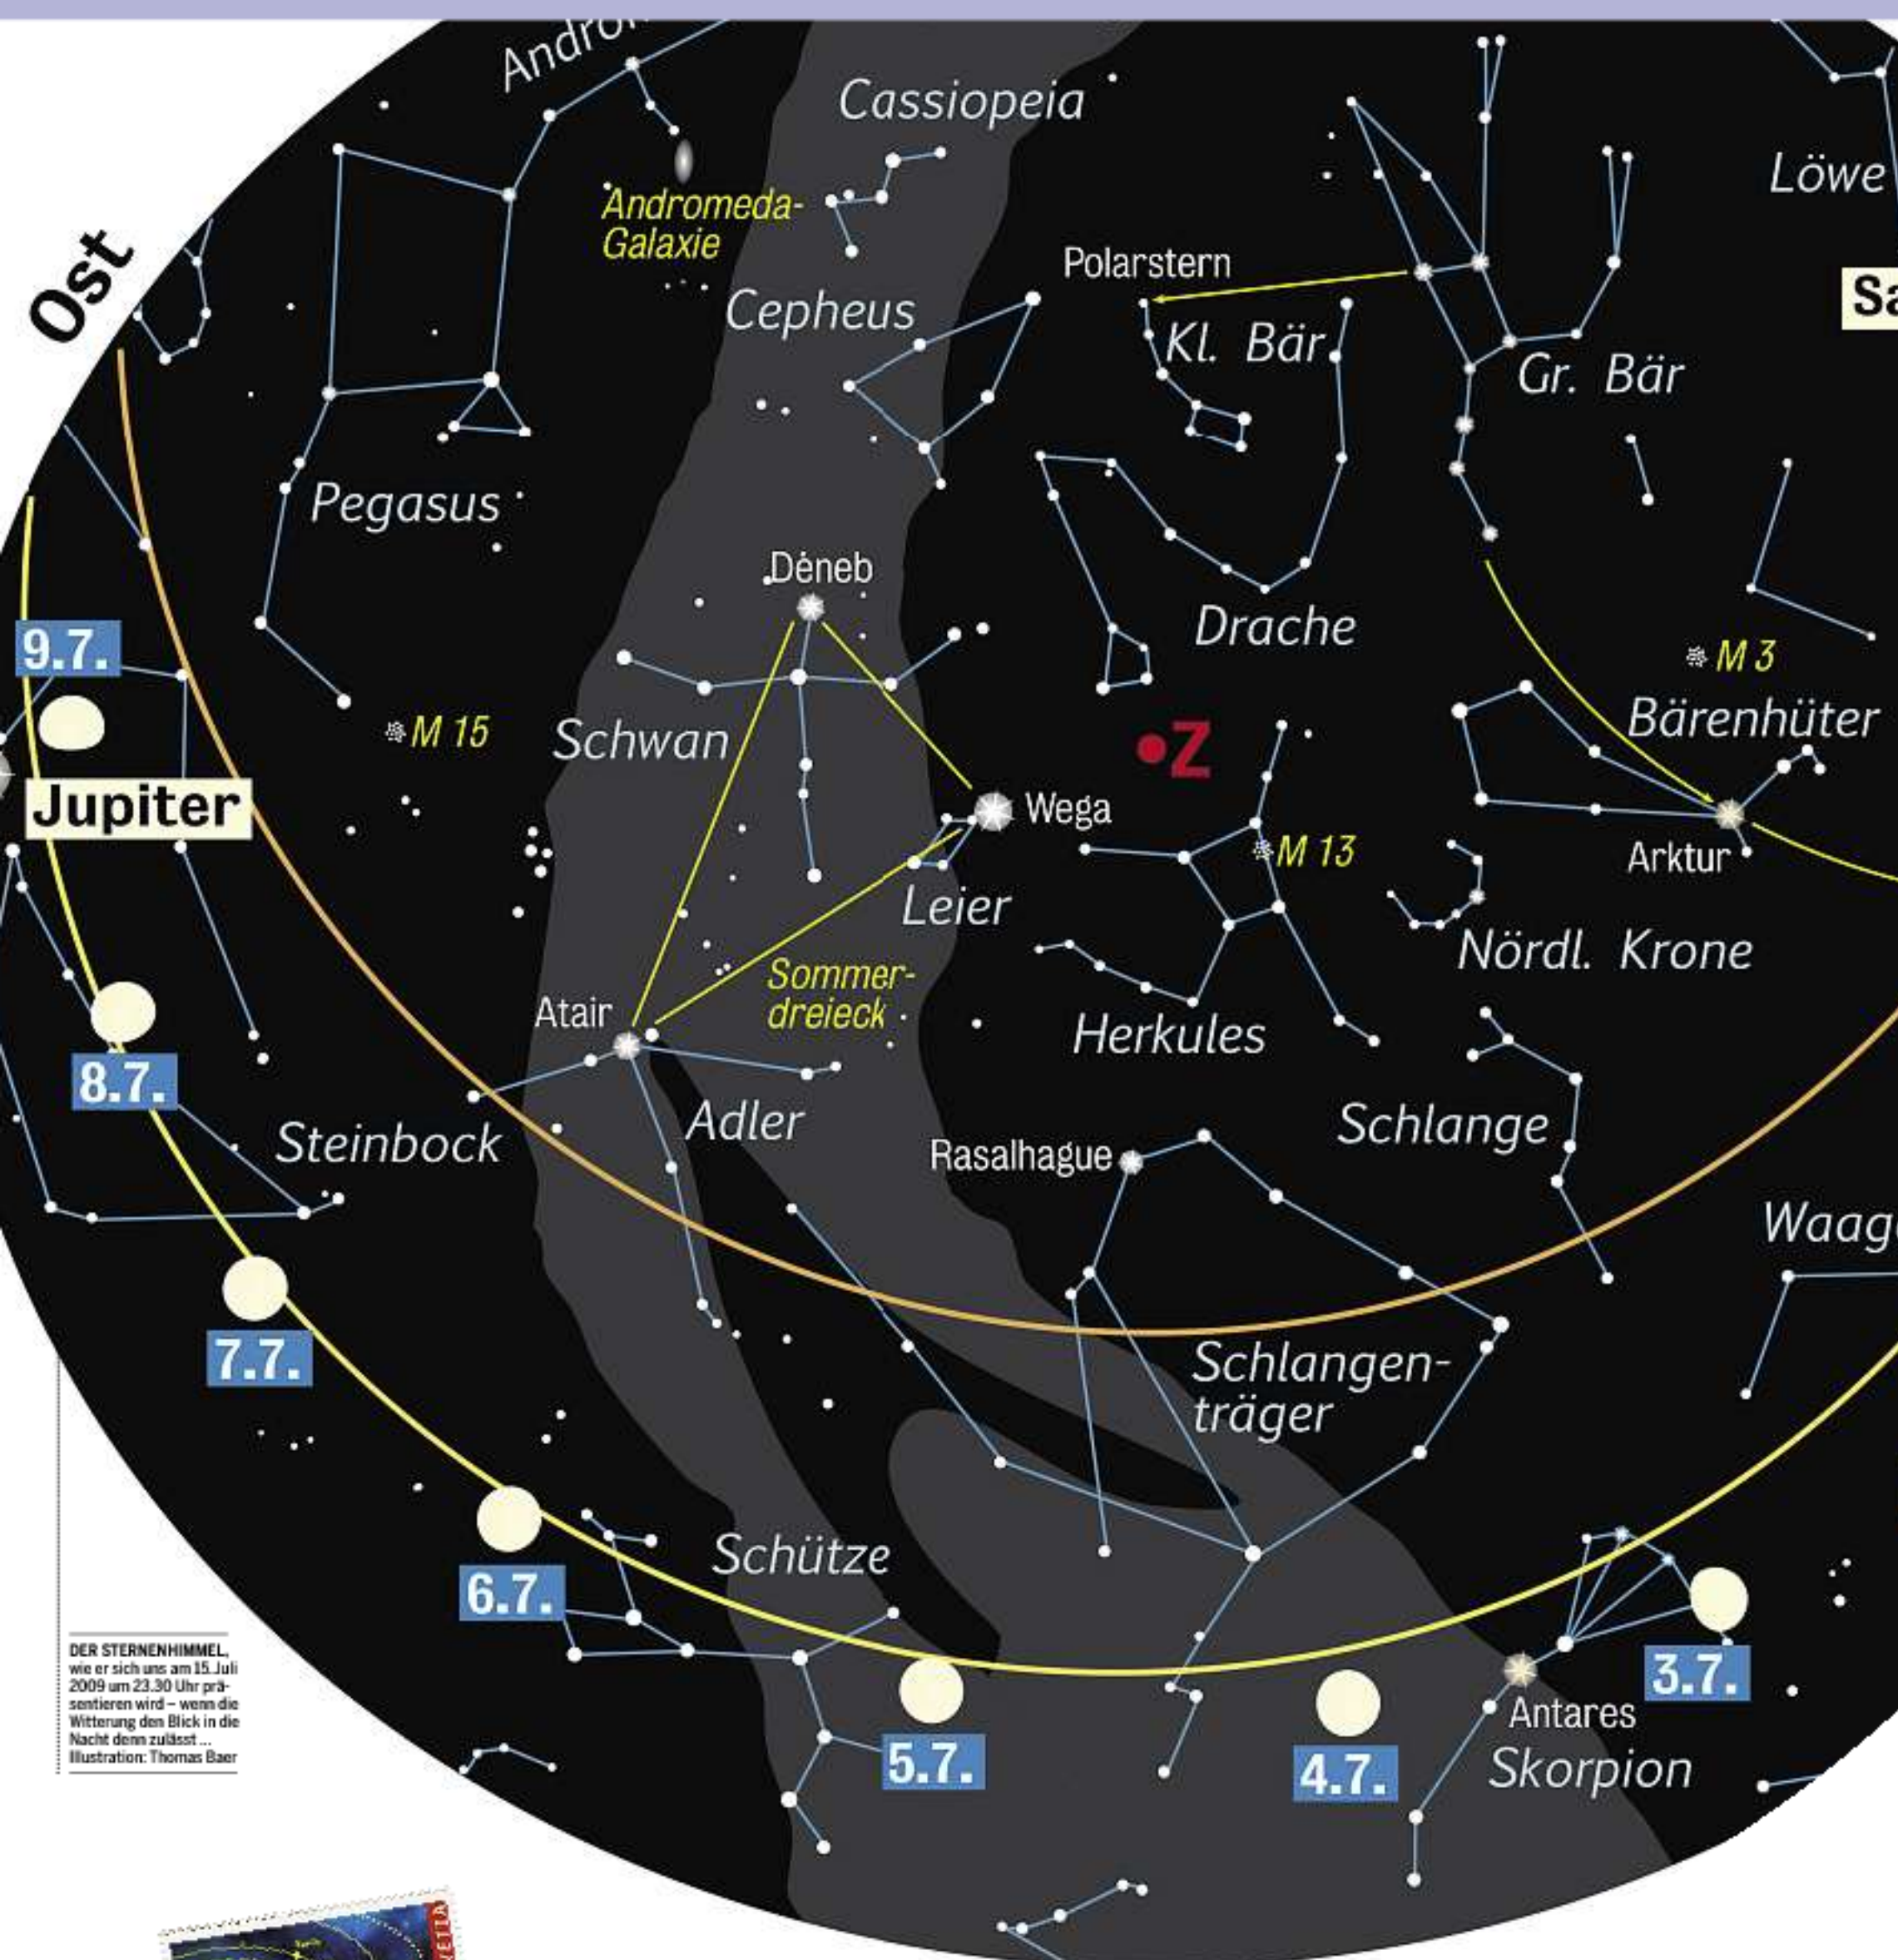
Andro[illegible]
Cassiopeia
Löwe
Ost
Andromeda-Galaxie
Polarstern
Sa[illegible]
Cepheus
Kl. Bär
Gr. Bär
Pegasus
Deneb
Drache
9.7.
M 3
M 15
Schwan
Bärenhüter
Z
Jupiter
Wega
M 13
Arktur
Leier
Sommer-dreieck
Nördl. Krone
Atair
Herkules
8.7.
Adler
Schlange
Steinbock
Rasalhague
Waag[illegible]
7.7.
Schlangen-träger
Schütze
6.7.
3.7.
DER STERNENHIMMEL, wie er sich uns am 15. Juli 2009 um 23.30 Uhr präsentieren wird – wenn die Witterung den Blick in die Nacht denn zulässt … Illustration: Thomas Baer
5.7.
4.7.
Antares
Skorpion